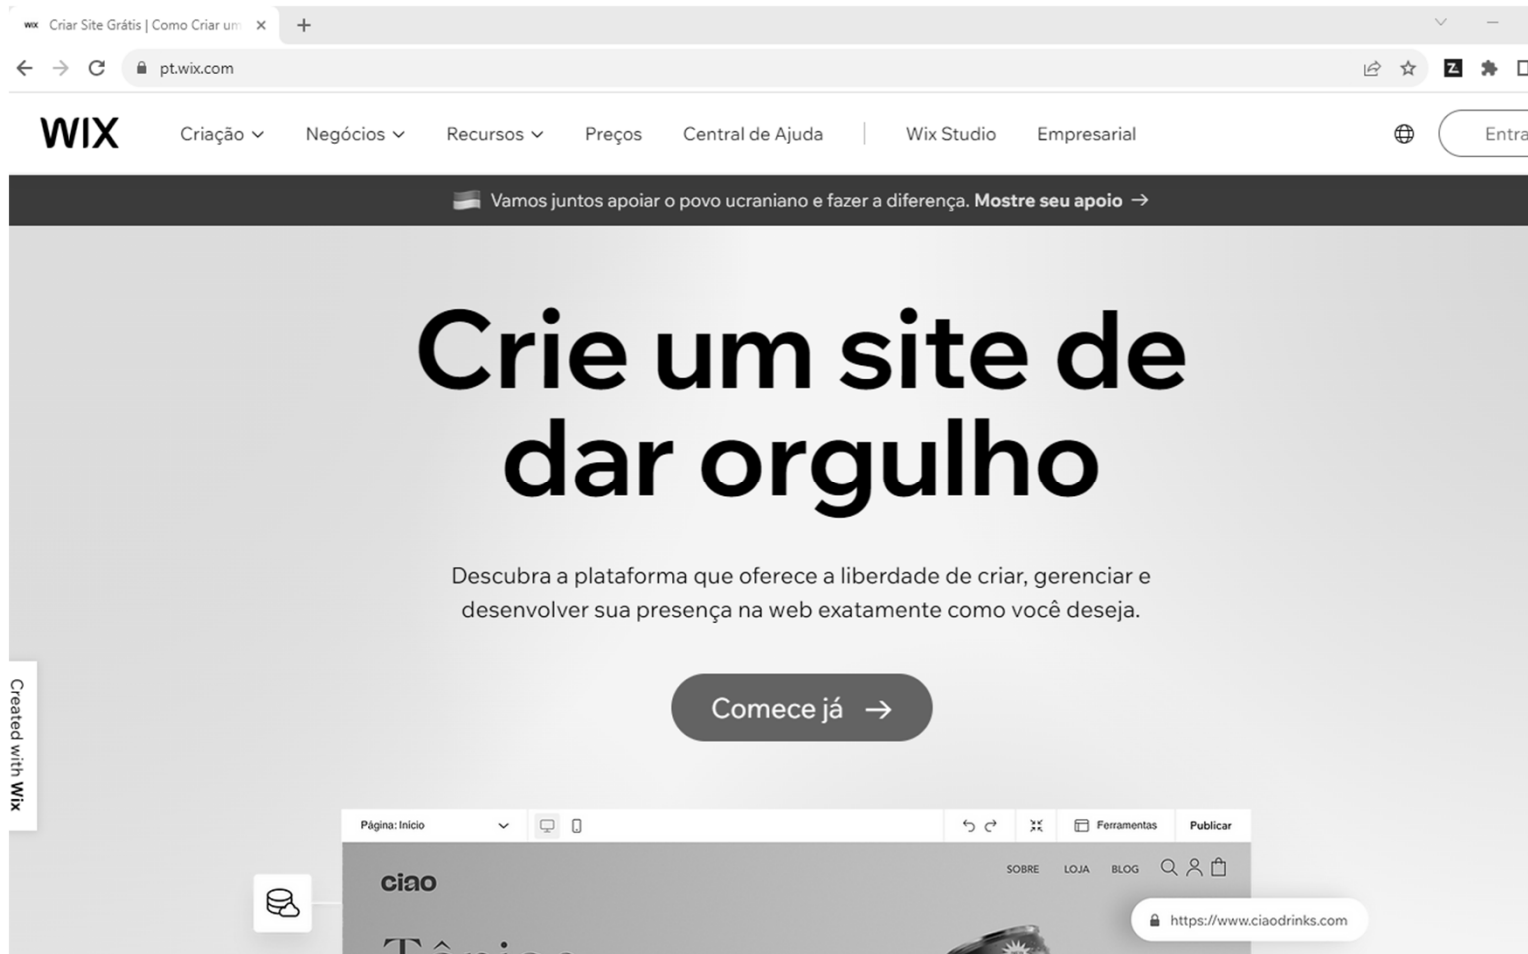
Criar Site Grátis | Como Criar um

pt.wix.com

WIX Criação Negócios Recursos Preços Central de Ajuda Wix Studio Empresarial Entra

Vamos juntos apoiar o povo ucraniano e fazer a diferença. **Mostre seu apoio** →

Crie um site de dar orgulho

Descubra a plataforma que oferece a liberdade de criar, gerenciar e desenvolver sua presença na web exatamente como você deseja.

Comece já →

Created with Wix

Página: Início

Ferramentas Publicar

ciao

SOBRE LOJA BLOG

https://www.ciaodrinks.com

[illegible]